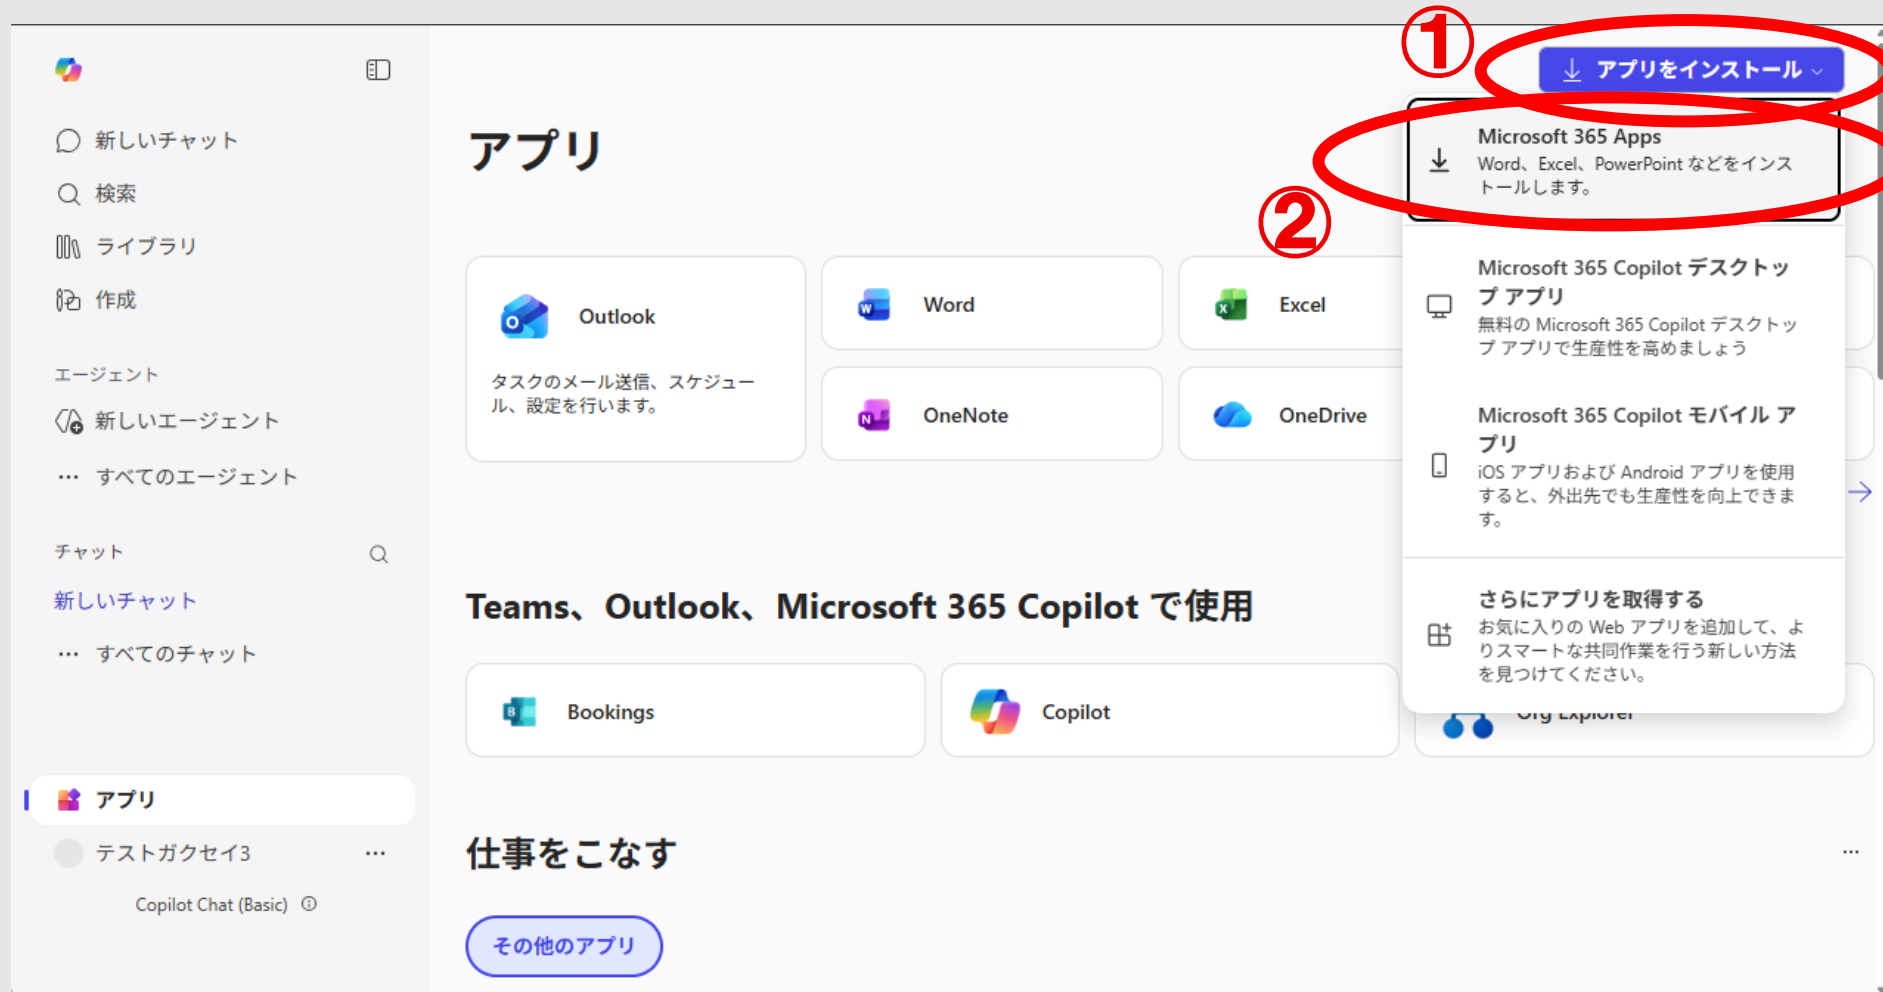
新しいチャット
検索
ライブラリ
作成
エージェント
新しいエージェント
… すべてのエージェント
チャット
新しいチャット
… すべてのチャット
アプリ
テストガクセイ3 …
Copilot Chat (Basic)

アプリ

①
アプリをインストール

Microsoft 365 Apps
Word、Excel、PowerPoint などをインストールします。

②

Microsoft 365 Copilot デスクトップ アプリ
無料の Microsoft 365 Copilot デスクトップ アプリで生産性を高めましょう

Microsoft 365 Copilot モバイル アプリ
iOS アプリおよび Android アプリを使用すると、外出先でも生産性を向上できます。

さらにアプリを取得する
お気に入りの Web アプリを追加して、よりスマートな共同作業を行う新しい方法を見つけてください。

Outlook
タスクのメール送信、スケジュール、設定を行います。
Word
Excel
OneNote
OneDrive

Teams、Outlook、Microsoft 365 Copilot で使用
Bookings
Copilot
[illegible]

仕事をこなす
…
その他のアプリ